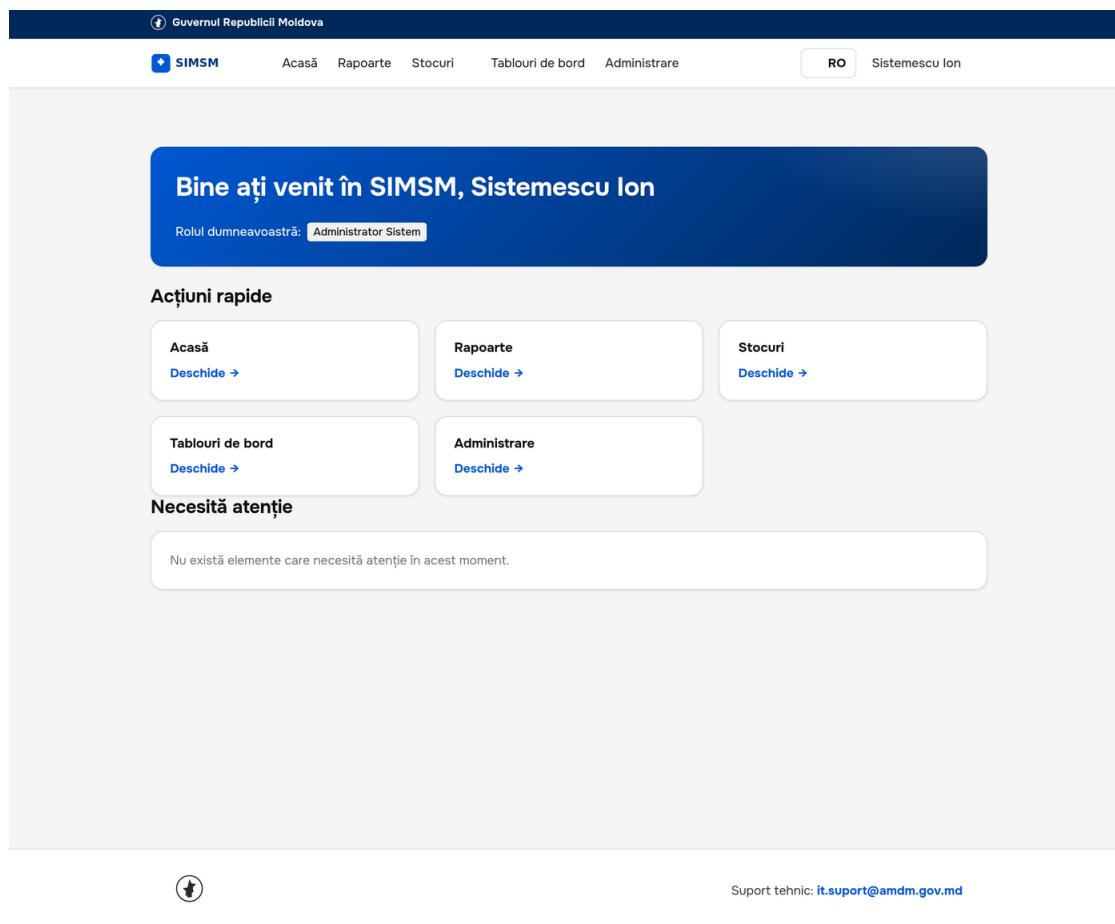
Guvernul Republicii Moldova

SIMSM Acasă Rapoarte Stocuri Tablouri de bord Administrare RO Sistemescu Ion

Bine ați venit în SIMSM, Sistemescu Ion

Rolul dumneavoastră: Administrator Sistem

Acțiuni rapide

Acasă
Deschide →

Rapoarte
Deschide →

Stocuri
Deschide →

Tablouri de bord
Deschide →

Administrare
Deschide →

Necesită atenție

Nu există elemente care necesită atenție în acest moment.

Suport tehnic: it.suport@amdm.gov.md